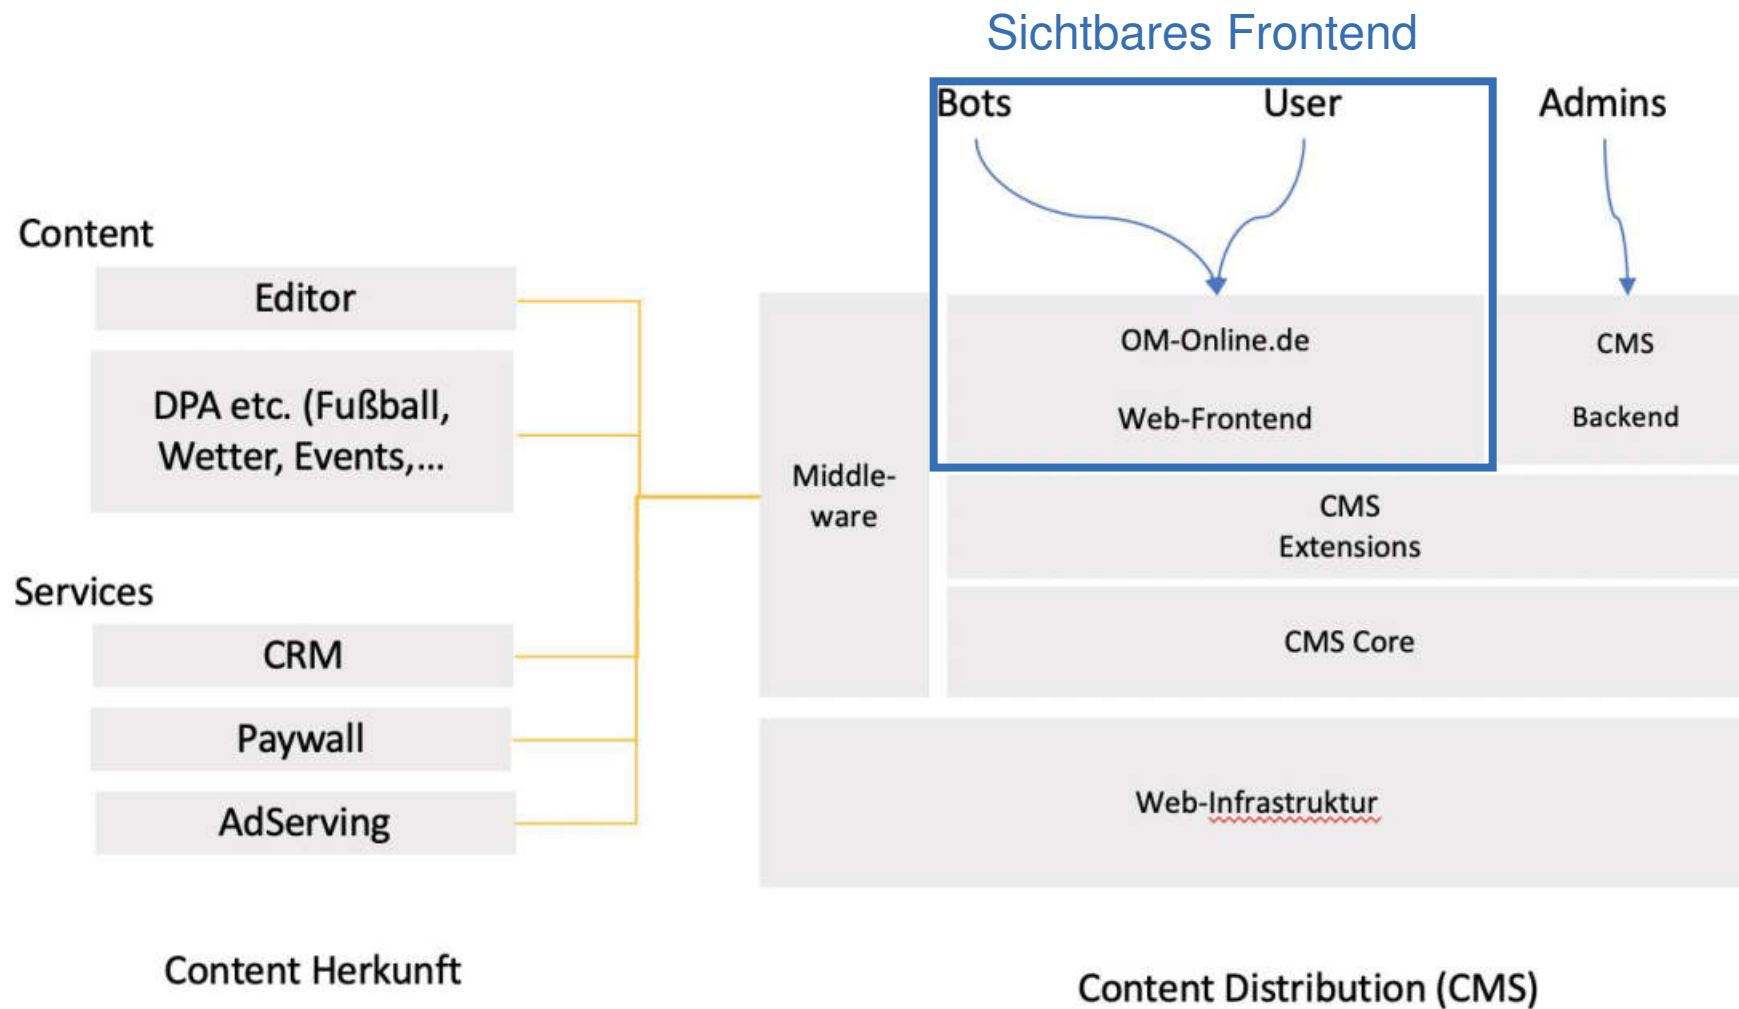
Sichtbares Frontend

Bots

User

Admins

Content

Editor

DPA etc. (Fußball, Wetter, Events,...

Services

CRM

Paywall

AdServing

Middle-ware

OM-Online.de

Web-Frontend

CMS

Backend

CMS Extensions

CMS Core

Web-Infrastruktur

Content Herkunft

Content Distribution (CMS)